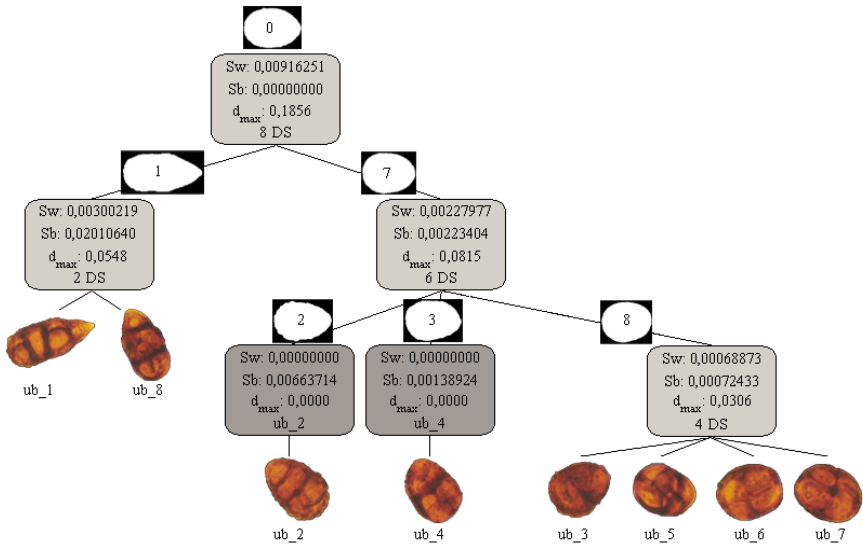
0

Sw: 0,00916251
Sb: 0,00000000
$d_{max}$: 0,1856
8 DS

1

Sw: 0,00300219
Sb: 0,02010640
$d_{max}$: 0,0548
2 DS

ub_1 ub_8

7

Sw: 0,00227977
Sb: 0,00223404
$d_{max}$: 0,0815
6 DS

2

Sw: 0,00000000
Sb: 0,00663714
$d_{max}$: 0,0000
ub_2

ub_2

3

Sw: 0,00000000
Sb: 0,00138924
$d_{max}$: 0,0000
ub_4

ub_4

8

Sw: 0,00068873
Sb: 0,00072433
$d_{max}$: 0,0306
4 DS

ub_3 ub_5 ub_6 ub_7